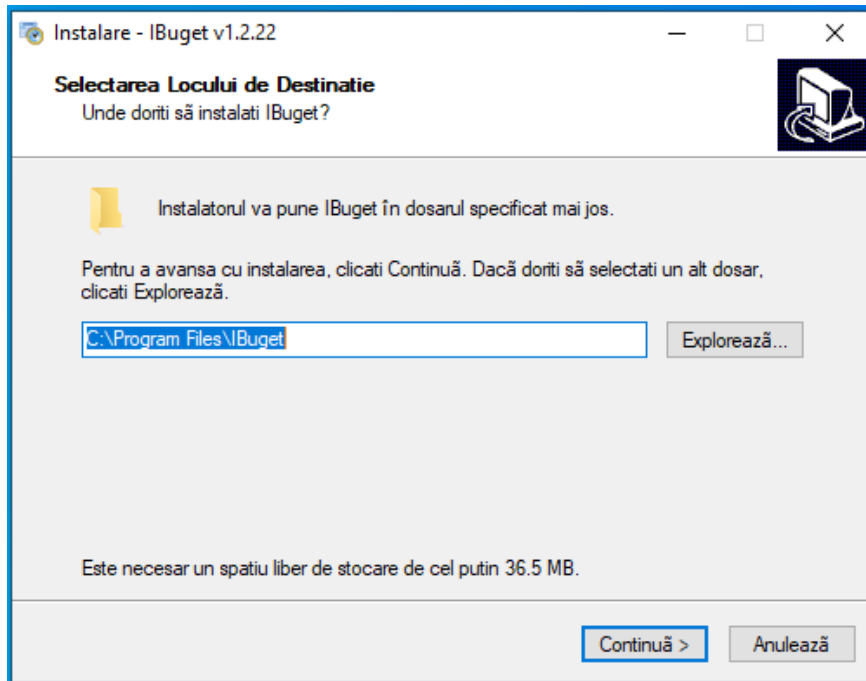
Instalare - IBuget v1.2.22

Selectarea Locului de Destinatie
Unde doriti sã instalati IBuget?

Instalatorul va pune IBuget în dosarul specificat mai jos.

Pentru a avansa cu instalarea, clicati Continuã. Dacã doriti sã selectati un alt dosar, clicati Exploreazã.

C:\Program Files\IBuget

Exploreazã...

Este necesar un spatiu liber de stocare de cel putin 36.5 MB.

Continuã >

Anuleazã